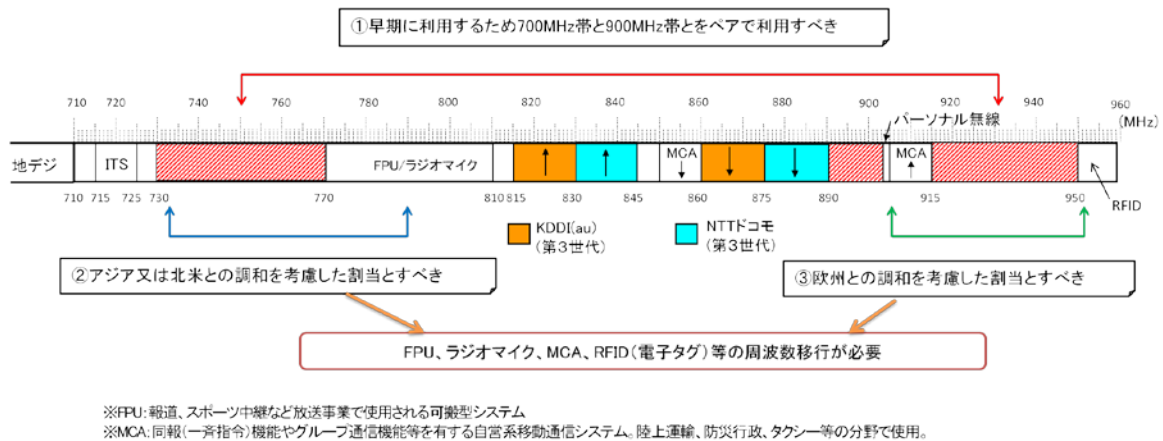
①早期に利用するため700MHz帯と900MHz帯とをペアで利用すべき

710 720 740 760 780 800 820 840 860 880 900 920 940 960 (MHz)

パーソナル無線

地デジ ITS FPU/ラジオマイク MCA MCA

710 715 725 730 770 810 815 830 845 860 875 890 915 950

RFID

KDDI(au)（第３世代）

NTTドコモ（第３世代）

②アジア又は北米との調和を考慮した割当とすべき

③欧州との調和を考慮した割当とすべき

FPU、ラジオマイク、MCA、RFID（電子タグ）等の周波数移行が必要

※FPU：報道、スポーツ中継など放送事業で使用される可搬型システム
※MCA：同報（一斉指令）機能やグループ通信機能等を有する自営系移動通信システム。陸上運輸、防災行政、タクシー等の分野で使用。